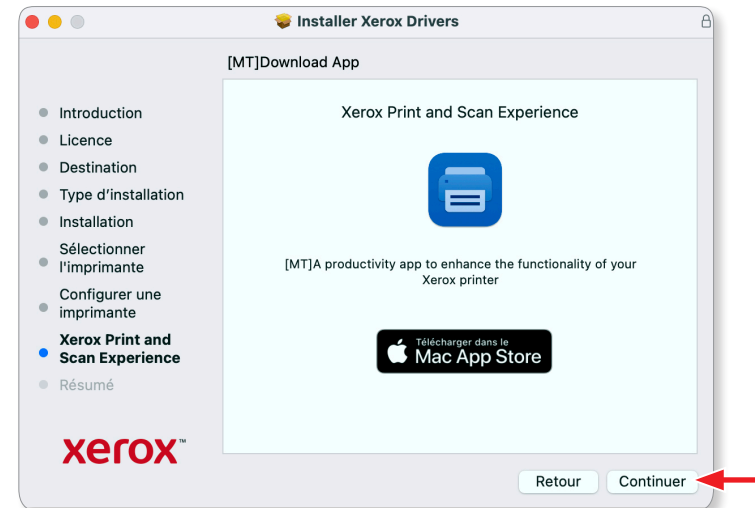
Installer Xerox Drivers

[MT]Download App

Introduction
Licence
Destination
Type d'installation
Installation
Sélectionner l'imprimante
Configurer une imprimante
Xerox Print and Scan Experience
Résumé

xerox™

Xerox Print and Scan Experience

[MT]A productivity app to enhance the functionality of your Xerox printer

Télécharger dans le
Mac App Store

Retour
Continuer